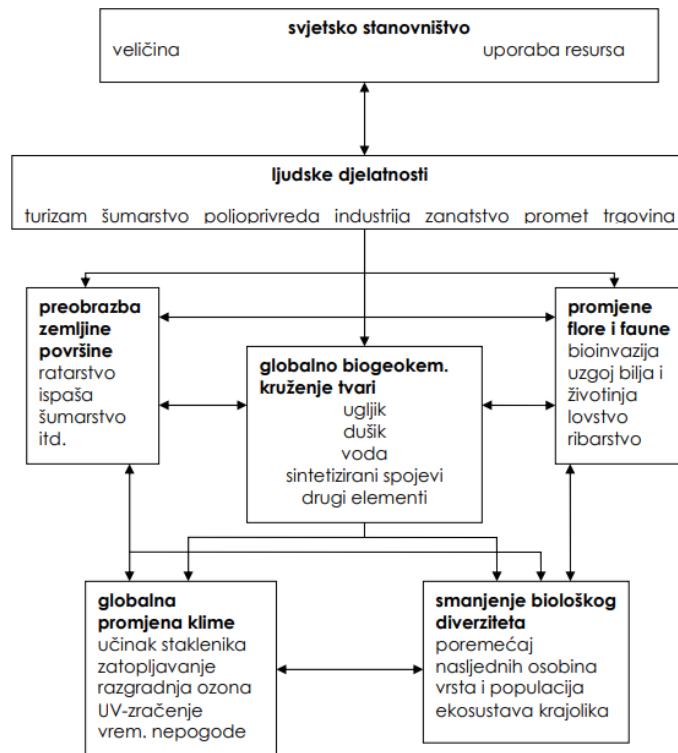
svjetsko stanovništvo
veličina
uporaba resursa

ljudske djelatnosti
turizam šumarstvo poljoprivreda industrija zanatstvo promet trgovina

preobrazba zemljine površine
ratarstvo
ispaša
šumarstvo
itd.

globalno biogeokem. kruženje tvari
ugljik
dušik
voda
sintetizirani spojevi
drugi elementi

promjene flore i faune
bioinvazija
uzgoj bilja i životinja
lovstvo
ribarstvo

globalna promjena klime
učinak staklenika
zatopljavanje
razgradnja ozona
UV-zračenje
vrem. nepogode

smanjenje biološkog diverziteta
poremećaj
nasljednih osobina
vrsta i populacija
ekosustava krajolika